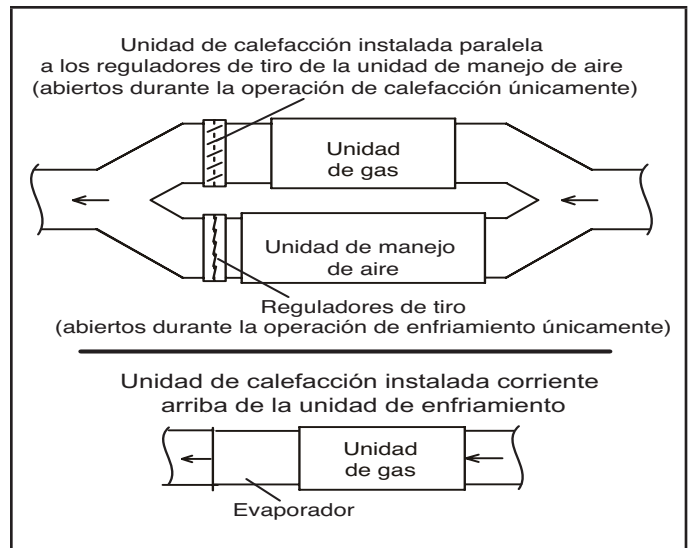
Unidad de calefacción instalada paralela a los reguladores de tiro de la unidad de manejo de aire (abiertos durante la operación de calefacción únicamente)

Unidad de gas

Unidad de manejo de aire

Reguladores de tiro (abiertos durante la operación de enfriamiento únicamente)

Unidad de calefacción instalada corriente arriba de la unidad de enfriamiento

Unidad de gas

Evaporador